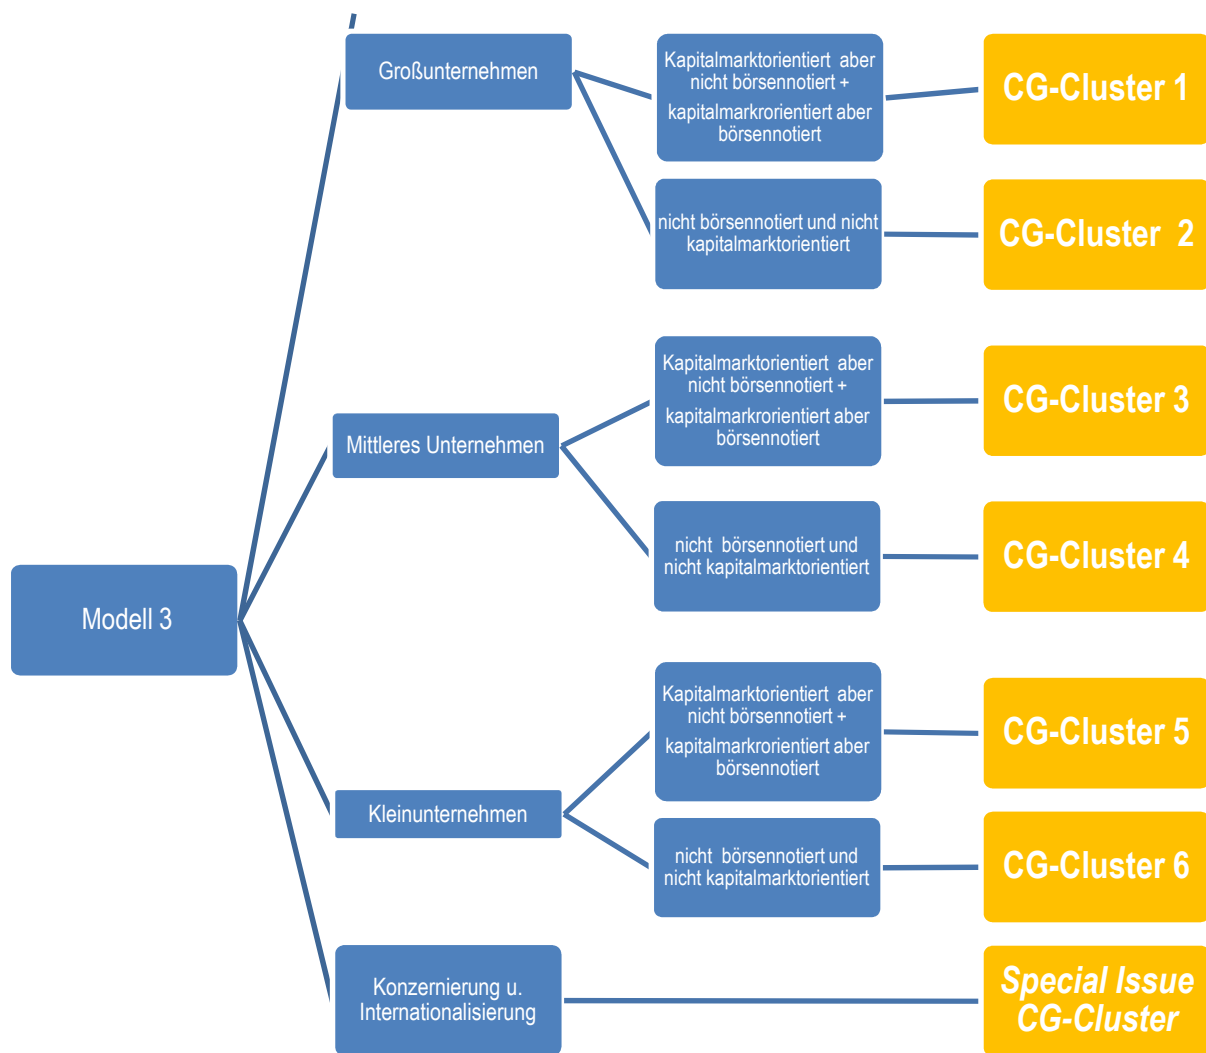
Modell 3

Großunternehmen

Kapitalmarktorientiert aber nicht börsennotiert + kapitalmarkrorientiert aber börsennotiert

CG-Cluster 1

nicht börsennotiert und nicht kapitalmarktorientiert

CG-Cluster 2

Mittleres Unternehmen

Kapitalmarktorientiert aber nicht börsennotiert + kapitalmarkrorientiert aber börsennotiert

CG-Cluster 3

nicht börsennotiert und nicht kapitalmarktorientiert

CG-Cluster 4

Kleinunternehmen

Kapitalmarktorientiert aber nicht börsennotiert + kapitalmarkrorientiert aber börsennotiert

CG-Cluster 5

nicht börsennotiert und nicht kapitalmarktorientiert

CG-Cluster 6

Konzernierung u. Internationalisierung

Special Issue CG-Cluster